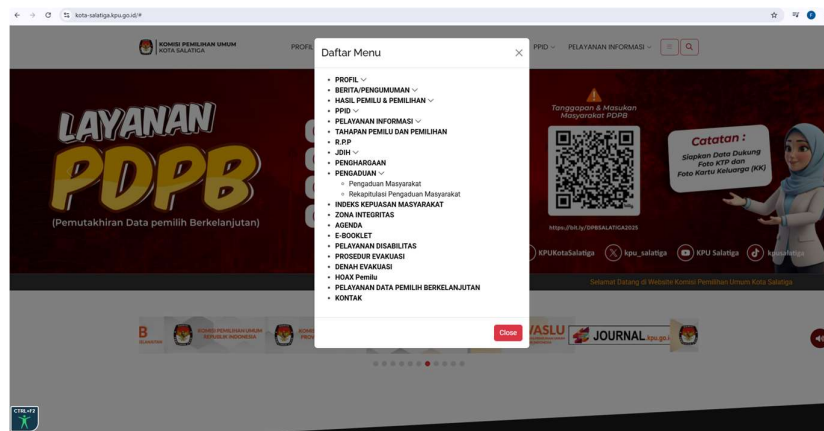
kota-salatiga.kpu.go.id/#

KOMISI PEMILIHAN UMUM
KOTA SALATIGA

PROFIL

PPID PELAYANAN INFORMASI

Daftar Menu

- PROFIL
- BERITA/PENGUMUMAN
- HASIL PEMILU & PEMILIHAN
- PPID
- PELAYANAN INFORMASI
- TAHAPAN PEMILU DAN PEMILIHAN
- R.P.P
- JDIH
- PENGHARGAAN
- PENGADUAN
  - Pengaduan Masyarakat
  - Rekapitulasi Pengaduan Masyarakat
- INDEKS KEPUASAN MASYARAKAT
- ZONA INTEGRITAS
- AGENDA
- E-BOOKLET
- PELAYANAN DISABILITAS
- PROSEDUR EVAKUASI
- DENAH EVAKUASI
- HOAX Pemilu
- PELAYANAN DATA PEMILIH BERKELANJUTAN
- KONTAK

Close

LAYANAN
PDPB
(Pemutakhiran Data pemilih Berkelanjutan)

Tanggapan & Masukan Masyarakat PDPB

Catatan :
Siapkan Data Dukung Foto KTP dan Foto Kartu Keluarga (KK)

https://bit.ly/QPBSALATIGA2025

KPUKotaSalatiga kpu_salatiga KPU Salatiga kpusalatiga

Selamat Datang di Website Komisi Pemilihan Umum Kota Salatiga

KOMISI PEMILIHAN UMUM REPUBLIK INDONESIA

JOURNAL kpu.go.id

CTRL+F2